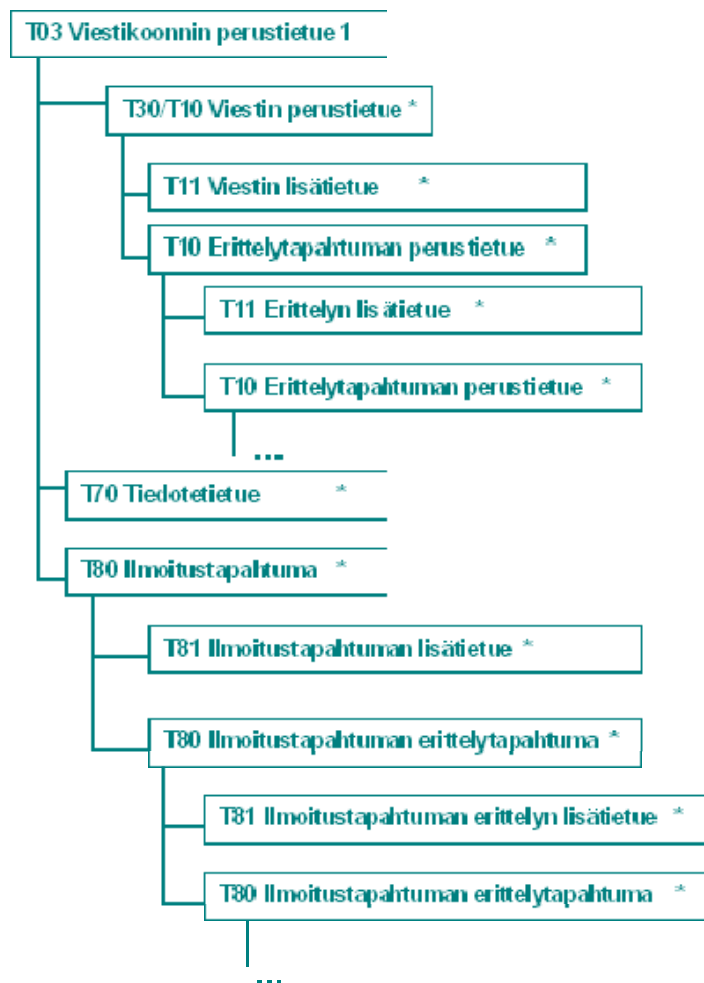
T03 Viestikoonnin perustietue 1

T30/T10 Viestin perustietue *

T11 Viestin lisätietue *

T10 Erittelytapahtuman perustietue *

T11 Erittelyn lisätietue *

T10 Erittelytapahtuman perustietue *

...

T70 Tiedotetietue *

T80 Ilmoitustapahtuma *

T81 Ilmoitustapahtuman lisätietue *

T80 Ilmoitustapahtuman erittelytapahtuma *

T81 Ilmoitustapahtuman erittelyn lisätietue *

T80 Ilmoitustapahtuman erittelytapahtuma *

...